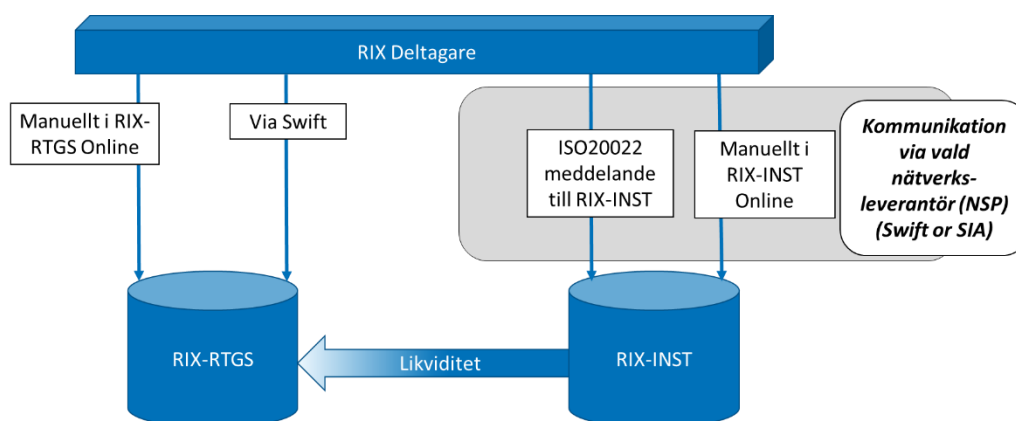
RIX Deltagare

Manuellt i RIX-RTGS Online

Via Swift

ISO20022 meddelande till RIX-INST

Manuellt i RIX-INST Online

Kommunikation via vald nätverksleverantör (NSP) (Swift or SIA)

RIX-RTGS

Likviditet

RIX-INST